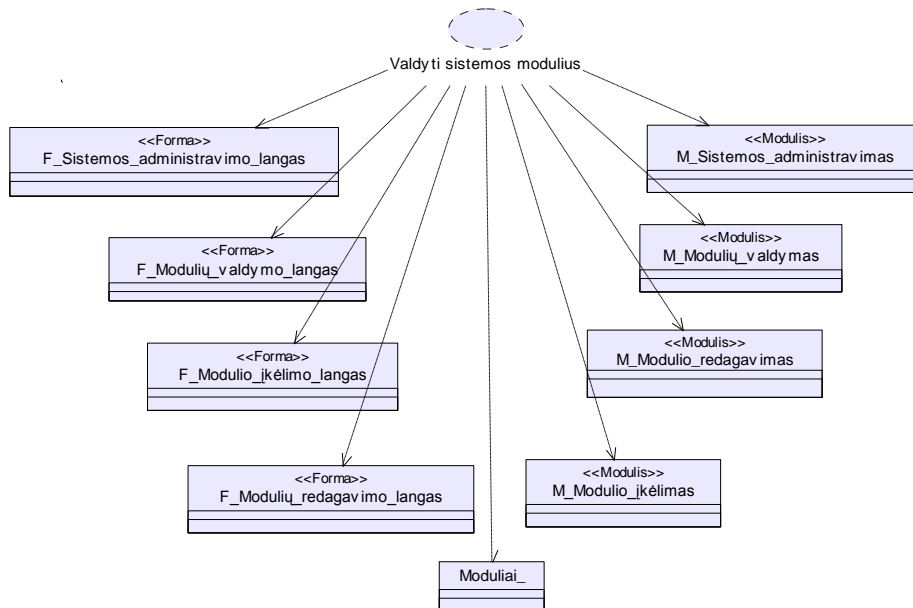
Valdyti sistemos modulius

<<Forma>>
F_Sistemos_administravimo_langas

<<Forma>>
F_Modulių_valdymo_langas

<<Forma>>
F_Modulio_įkėlimo_langas

<<Forma>>
F_Modulių_redagavimo_langas

Moduliai_

<<Modulis>>
M_Sistemos_administravimas

<<Modulis>>
M_Modulių_valdymas

<<Modulis>>
M_Modulio_redagavimas

<<Modulis>>
M_Modulio_įkėlimas